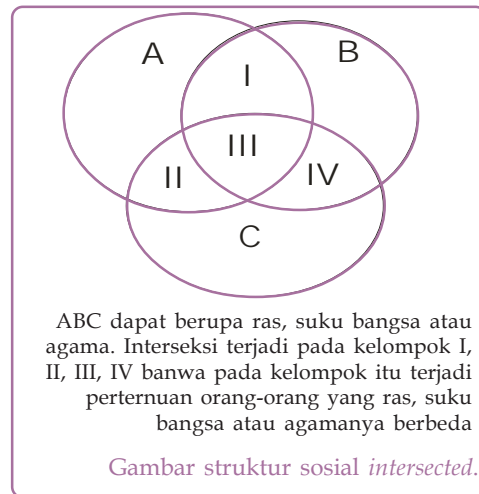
A
B
I
III
II
IV
C

ABC dapat berupa ras, suku bangsa atau agama. Interseksi terjadi pada kelompok I, II, III, IV banwa pada kelompok itu terjadi perternuan orang-orang yang ras, suku bangsa atau agamanya berbeda

Gambar struktur sosial *intersected*.